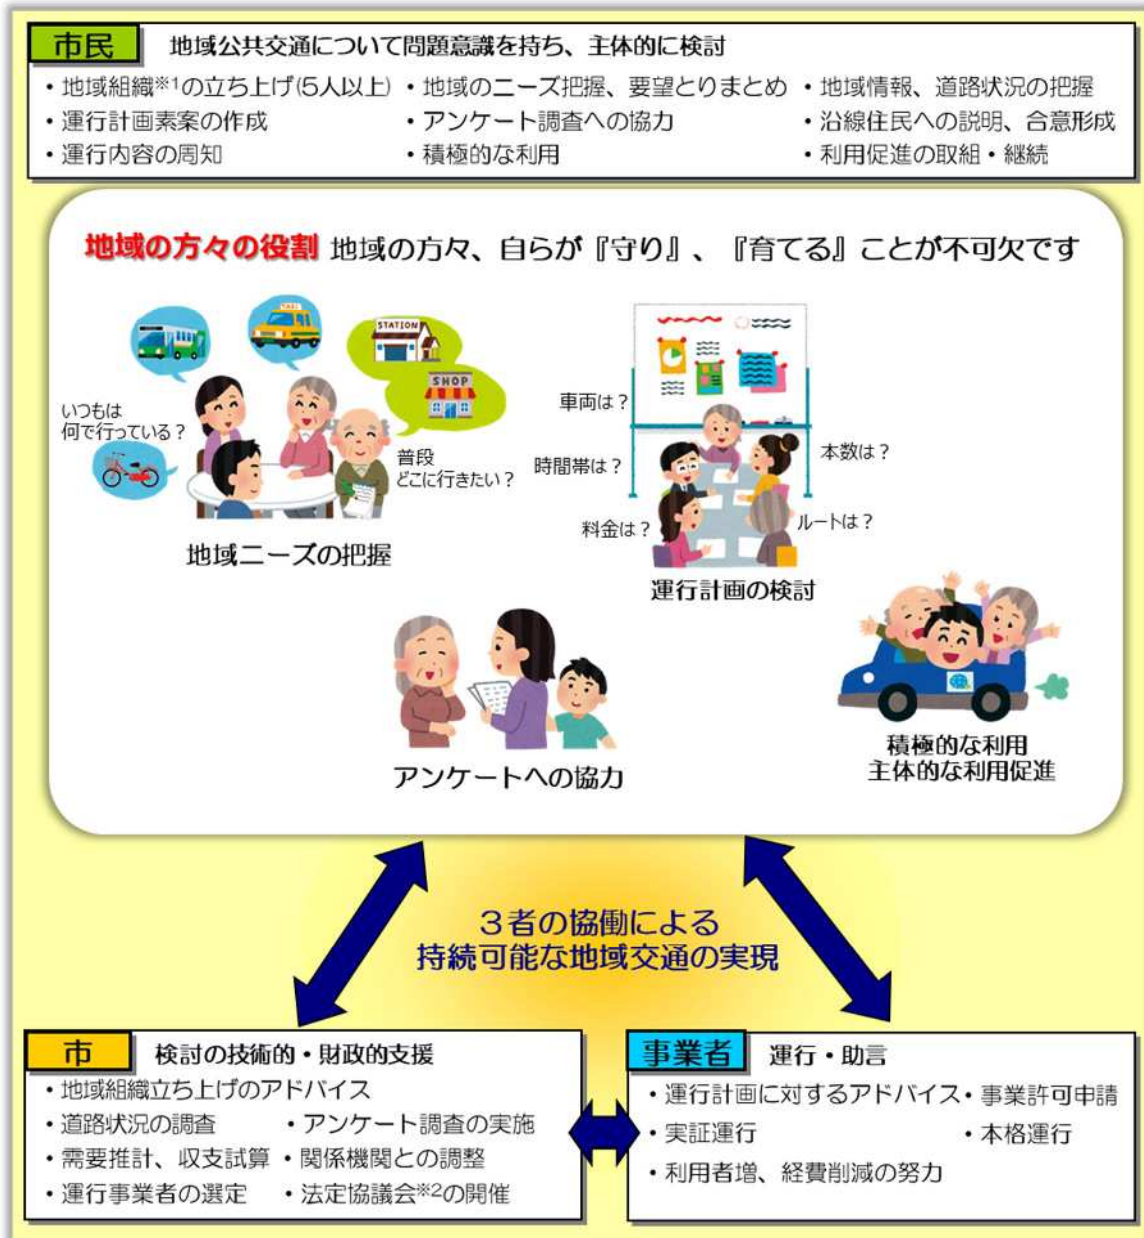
市民　地域公共交通について問題意識を持ち、主体的に検討

・地域組織※1の立ち上げ(5人以上)　・地域のニーズ把握、要望とりまとめ　・地域情報、道路状況の把握
・運行計画素案の作成　・アンケート調査への協力　・沿線住民への説明、合意形成
・運行内容の周知　・積極的な利用　・利用促進の取組・継続

地域の方々の役割　地域の方々、自らが『守り』、『育てる』ことが不可欠です

STATION
SHOP
TAXI
いつもは何で行っている？
普段どこに行きたい？
地域ニーズの把握

車両は？
時間帯は？
本数は？
料金は？
ルートは？
運行計画の検討

アンケートへの協力

積極的な利用
主体的な利用促進

３者の協働による
持続可能な地域交通の実現

市　検討の技術的・財政的支援
・地域組織立ち上げのアドバイス
・道路状況の調査　・アンケート調査の実施
・需要推計、収支試算　・関係機関との調整
・運行事業者の選定　・法定協議会※2の開催

事業者　運行・助言
・運行計画に対するアドバイス・事業許可申請
・実証運行　・本格運行
・利用者増、経費削減の努力